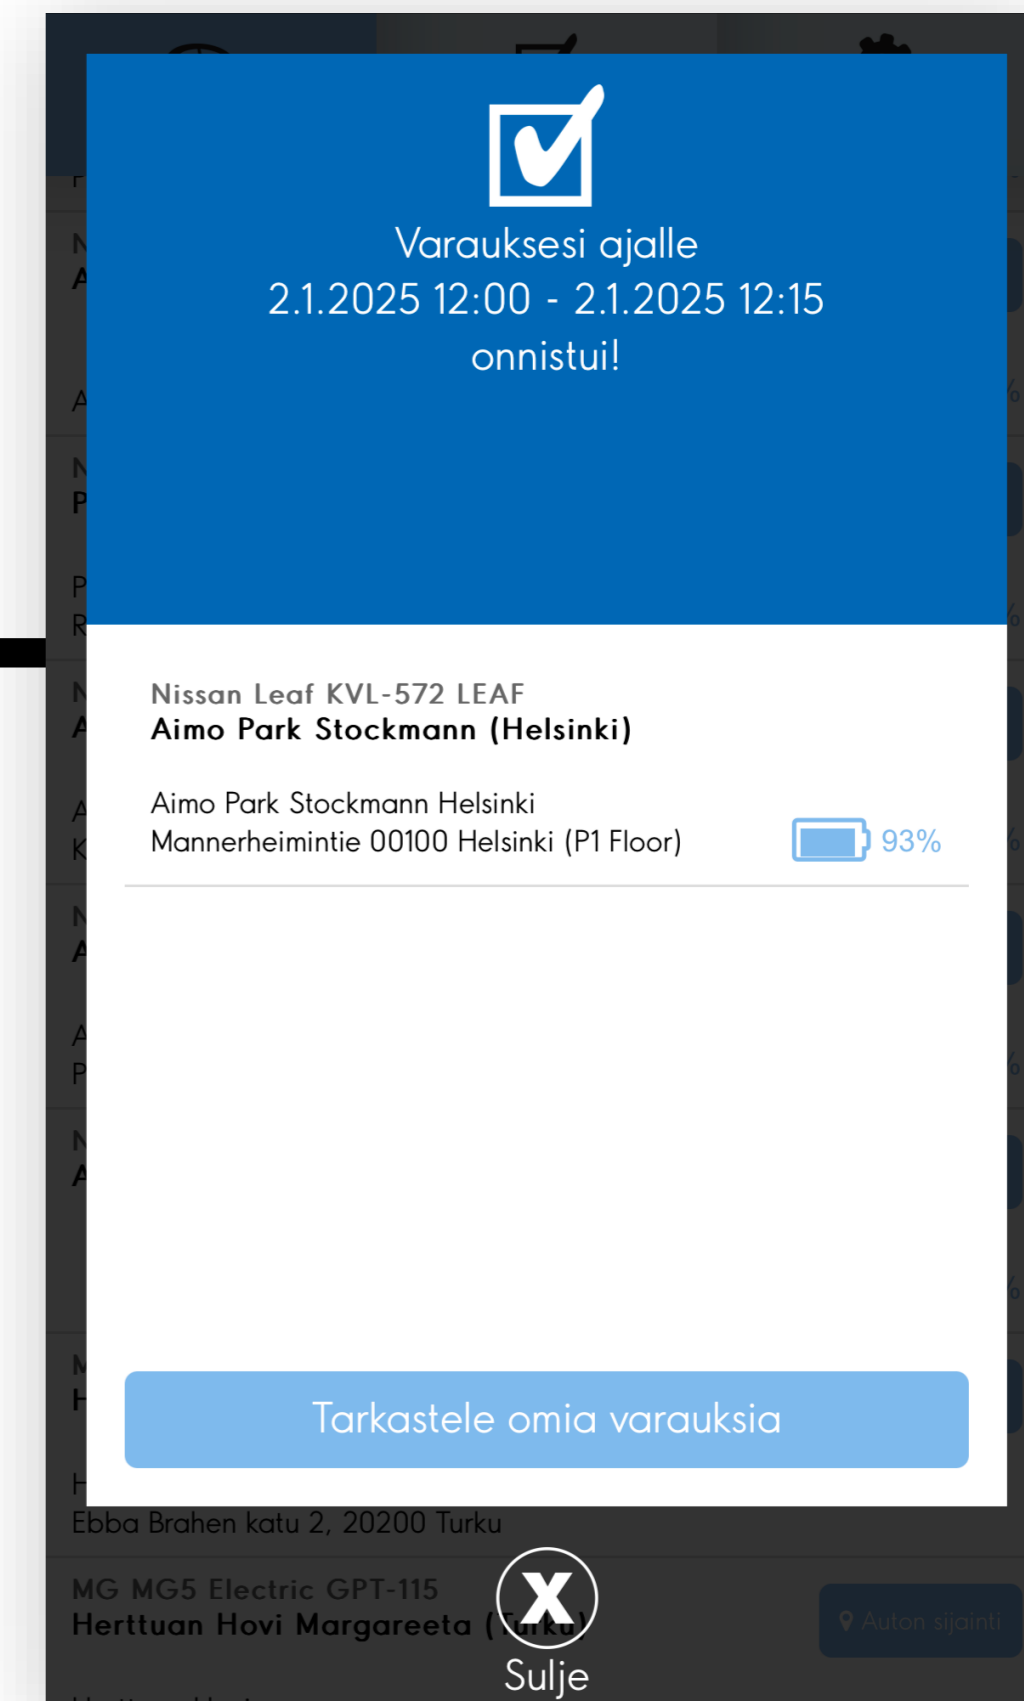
Varauksesi ajalle
2.1.2025 12:00 - 2.1.2025 12:15
onnistui!

Nissan Leaf KVL-572 LEAF
Aimo Park Stockmann (Helsinki)

Aimo Park Stockmann Helsinki
Mannerheimintie 00100 Helsinki (P1 Floor)

93%

Tarkastele omia varauksia

Ebba Brahen katu 2, 20200 Turku

MG MG5 Electric GPT-115
Herttuan Hovi Margareeta ([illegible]

Auton sijainti

Sulje